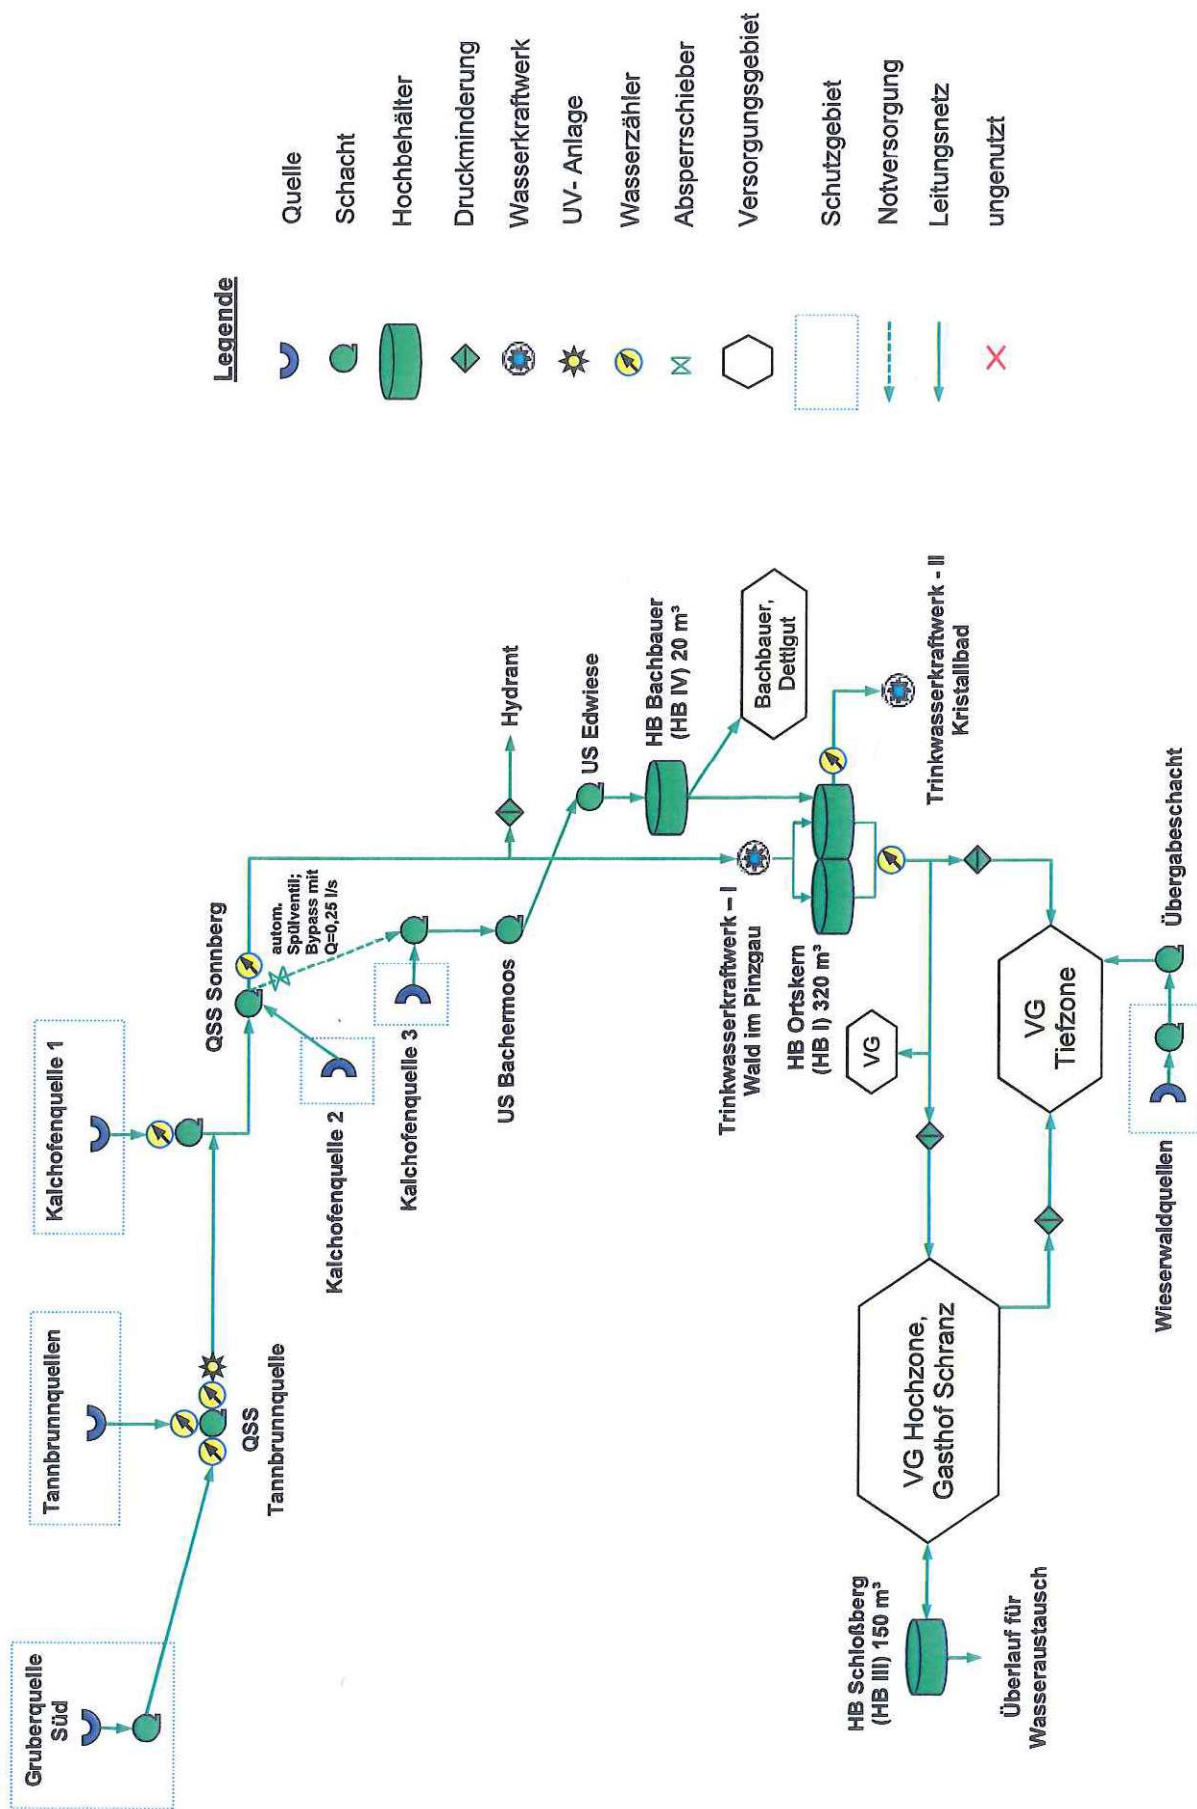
Legende

Quelle
Schacht
Hochbehälter
Druckminderung
Wasserkraftwerk
UV- Anlage
Wasserzähler
Absperrschieber
Versorgungsgebiet
Schutzgebiet
Notversorgung
Leitungsnetz
ungenutzt

Gruberquelle Süd

Tannbrunnquellen

QSS Tannbrunnquelle

Kalchofenquelle 1

QSS Sonnberg

autom. Spülventil; Bypass mit Q=0,25 l/s

Kalchofenquelle 2

Kalchofenquelle 3

US Bachermoos

Hydrant

US Edwiese

HB Bachbauer (HB IV) 20 m³

Bachbauer, Detlgut

Trinkwasserkraftwerk – I Wald im Pinzgau

HB Ortskern (HB I) 320 m³

Trinkwasserkraftwerk - II Kristallbad

VG

VG Tiefzone

Übergabeschacht

Wieserwaldquellen

VG Hochzone, Gasthof Schranz

HB Schloßberg (HB III) 150 m³

Überlauf für Wasseraustausch